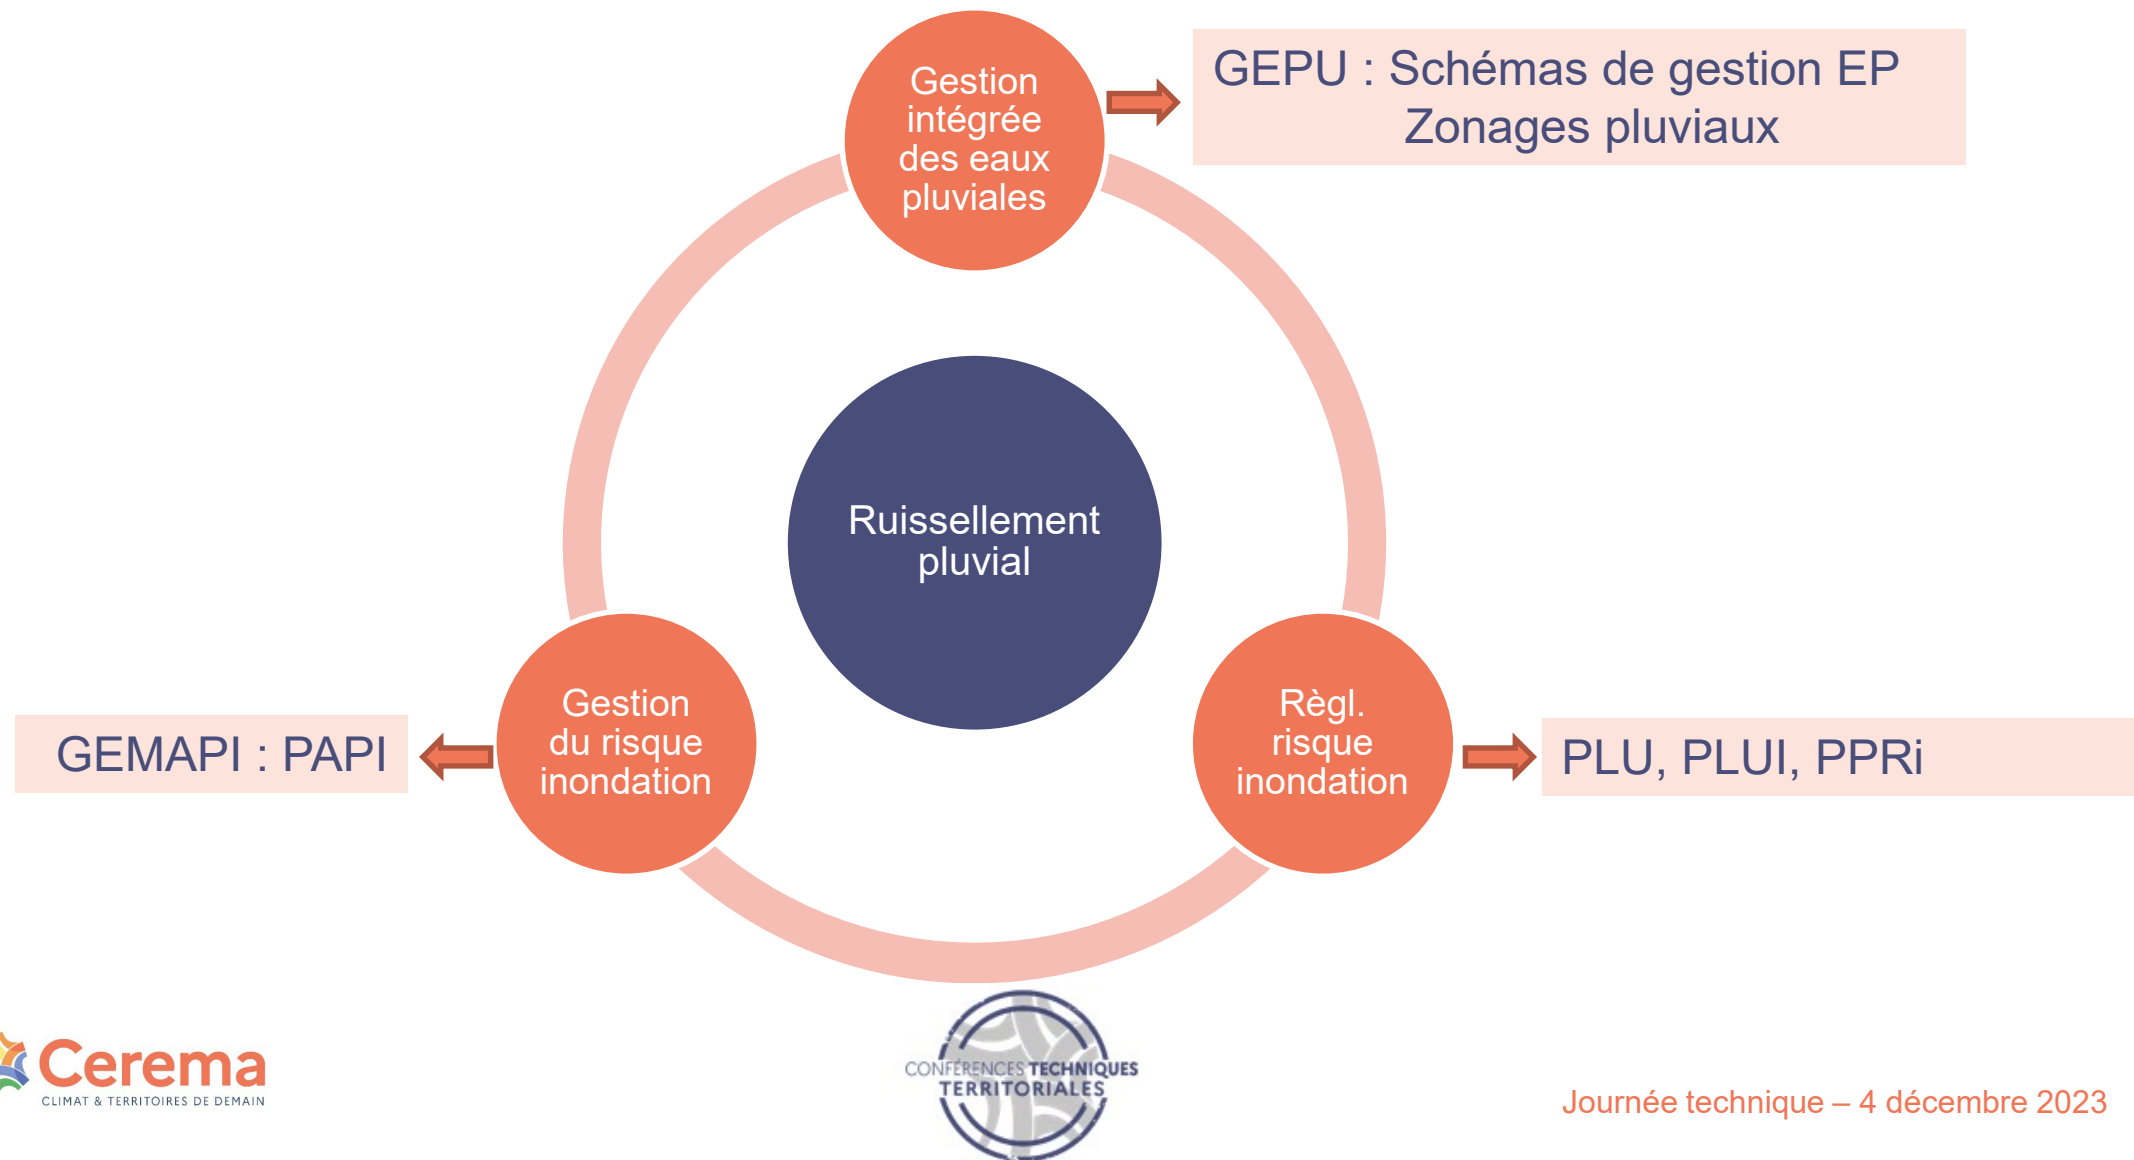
Gestion intégrée des eaux pluviales

GEPU : Schémas de gestion EP
Zonages pluviaux

Ruissellement pluvial

GEMAPI : PAPI

Gestion du risque inondation

Règl. risque inondation

PLU, PLUI, PPRi

Cerema
CLIMAT & TERRITOIRES DE DEMAIN

CONFÉRENCES TECHNIQUES TERRITORIALES

Journée technique – 4 décembre 2023